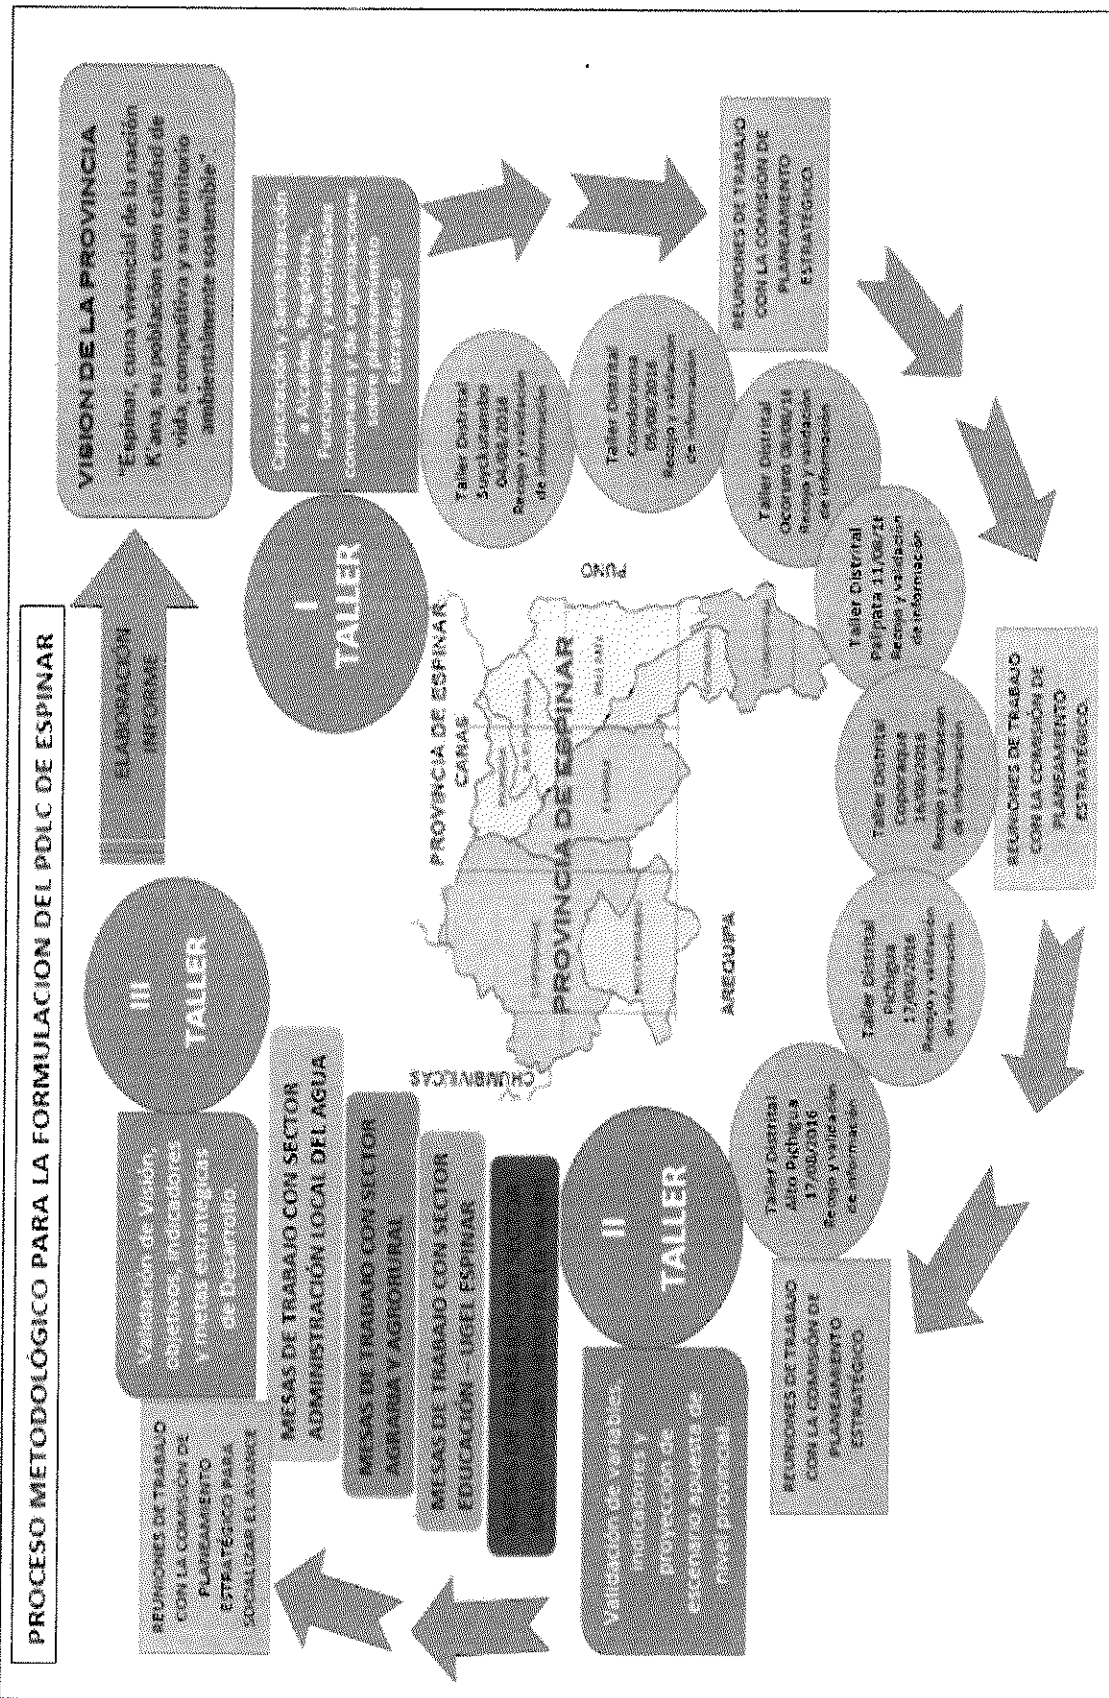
PROCESO METODOLÓGICO PARA LA FORMULACIÓN DEL PDLC DE ESPINAR

ELABORACIÓN INFORME

VISION DE LA PROVINCIA

"Espinar, cuna vivencial de la nación K'ana, su población con calidad de vida, competitivo y su territorio ambientalmente sostenible"

I TALLER

Capacitación y Sensibilización a Alcaldes, Regidores, Funcionarios y autoridades comunales y de la sociedad civil sobre planeamiento Estratégico

Taller Distrital Suyckutambo 04/08/2016 Recojo y validación de información

Taller Distrital Condoroma 05/08/2016 Recojo y validación de información

Taller Distrital Ocoruro 08/08/16 Recojo y validación de información

Taller Distrital Pallpata 11/08/16 Recojo y validación de información

Taller Distrital Coporaque 15/08/2016 Recojo y validación de información

Taller Distrital Pichigua 17/08/2016 Recojo y validación de información

Taller Distrital Alto Pichigua 17/08/2016 Recojo y validación de información

REUNIONES DE TRABAJO CON LA COMISIÓN DE PLANEAMIENTO ESTRATÉGICO

REUNIONES DE TRABAJO CON LA COMISIÓN DE PLANEAMIENTO ESTRATÉGICO

REUNIONES DE TRABAJO CON LA COMISIÓN DE PLANEAMIENTO ESTRATÉGICO

PROVINCIA DE ESPINAR

CANAS

PUNO

AREQUIPA

CHUMBIVILCAS

PROVINCIA DE ESPINAR

II TALLER

Validación de variables, indicadores y proyección de escenario apuesta a nivel provincial

III TALLER

Validación de Visión, objetivos, indicadores y metas estratégicas de Desarrollo

MESAS DE TRABAJO CON SECTOR ADMINISTRACIÓN LOCAL DEL AGUA

MESAS DE TRABAJO CON SECTOR AGRARIA Y AGRORURAL

MESAS DE TRABAJO CON SECTOR EDUCACIÓN – UGEL ESPINAR

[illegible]

REUNIONES DE TRABAJO CON LA COMISIÓN DE PLANEAMIENTO ESTRATÉGICO PARA SOCIALIZAR EL AVANCE